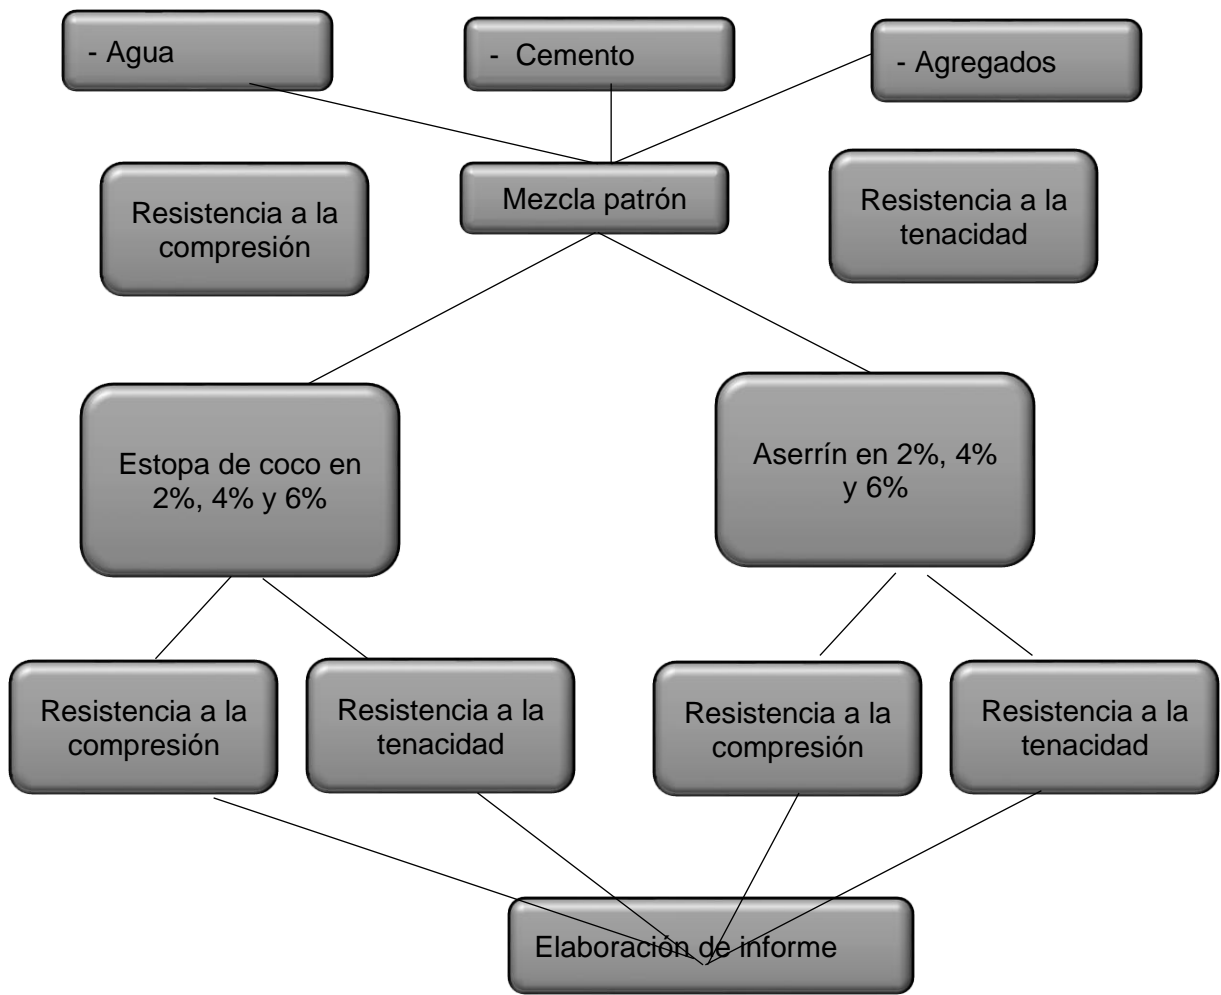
- Agua

- Cemento

- Agregados

Resistencia a la compresión

Mezcla patrón

Resistencia a la tenacidad

Estopa de coco en 2%, 4% y 6%

Aserrín en 2%, 4% y 6%

Resistencia a la compresión

Resistencia a la tenacidad

Resistencia a la compresión

Resistencia a la tenacidad

Elaboración de informe